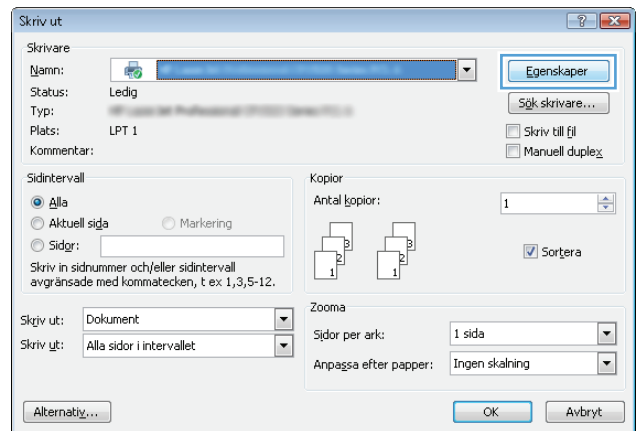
Skriv ut

Skrivare

Namn: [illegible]

Status: Ledig

Typ: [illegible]

Plats: LPT 1

Kommentar:

Egenskaper

Sök skrivare...

Skriv till fil

Manuell duplex

Sidintervall

Alla

Aktuell sida

Markering

Sidor:

Skriv in sidnummer och/eller sidintervall avgränsade med kommatecken, t ex 1,3,5-12.

Kopior

Antal kopior: 1

3 2 1 3 2 1

Sortera

Skriv ut: Dokument

Skriv ut: Alla sidor i intervallet

Zooma

Sidor per ark: 1 sida

Anpassa efter papper: Ingen skalning

Alternativ...

OK

Avbryt